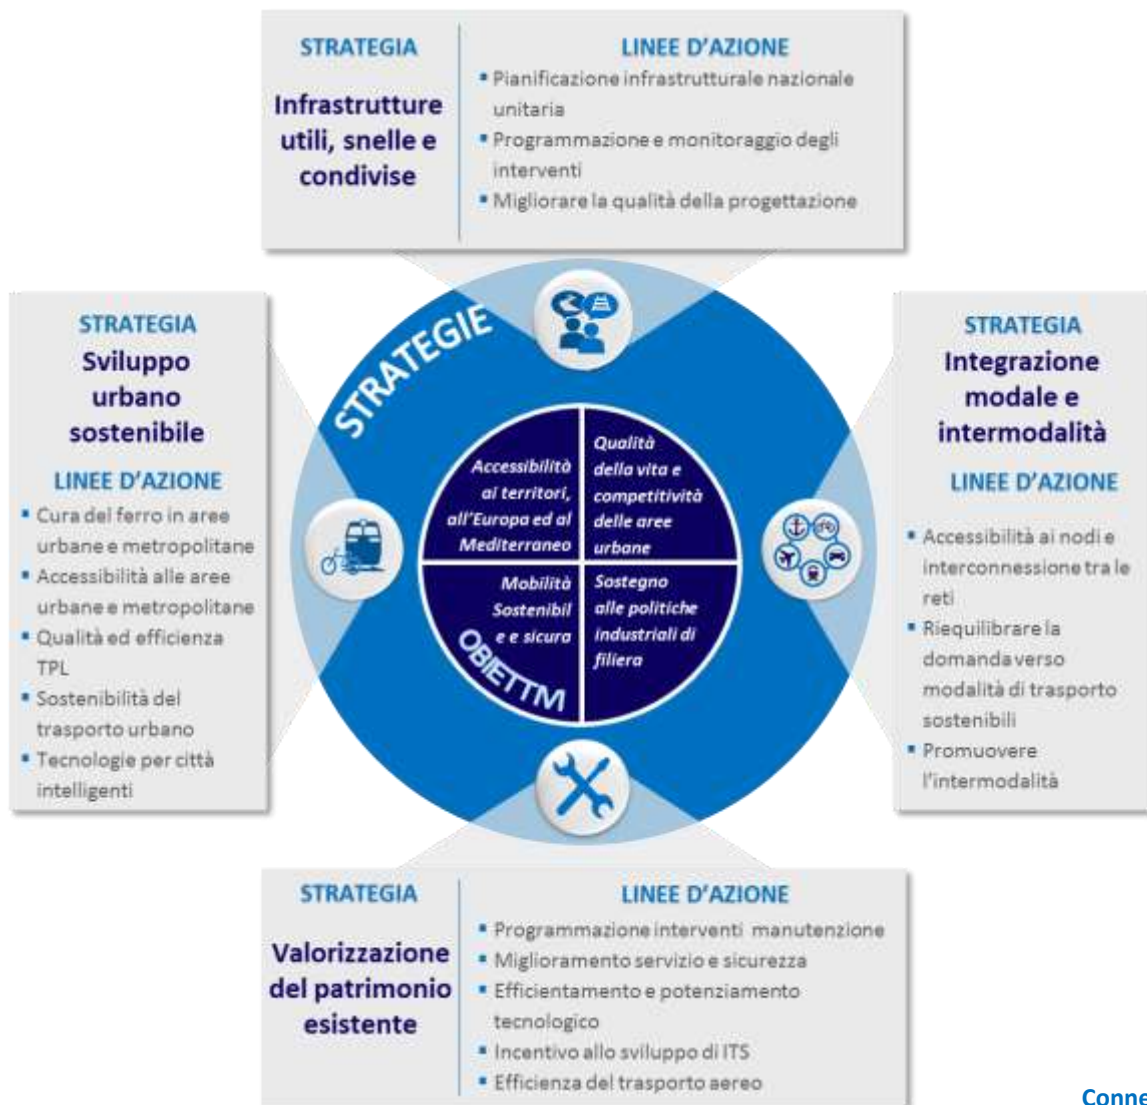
STRATEGIA

Infrastrutture utili, snelle e condivise

LINEE D'AZIONE

▪ Pianificazione infrastrutturale nazionale unitaria
▪ Programmazione e monitoraggio degli interventi
▪ Migliorare la qualità della progettazione

STRATEGIA
Sviluppo urbano sostenibile

LINEE D'AZIONE

▪ Cura del ferro in aree urbane e metropolitane
▪ Accessibilità alle aree urbane e metropolitane
▪ Qualità ed efficienza TPL
▪ Sostenibilità del trasporto urbano
▪ Tecnologie per città intelligenti

STRATEGIE

Accessibilità ai territori, all'Europa ed al Mediterraneo

Qualità della vita e competitività delle aree urbane

Mobilità Sostenibil e e sicura

Sostegno alle politiche industriali di filiera

OBIETTIVI

STRATEGIA
Integrazione modale e intermodalità

LINEE D'AZIONE

▪ Accessibilità ai nodi e interconnessione tra le reti
▪ Riequilibrare la domanda verso modalità di trasporto sostenibili
▪ Promuovere l'intermodalità

STRATEGIA

Valorizzazione del patrimonio esistente

LINEE D'AZIONE

▪ Programmazione interventi manutenzione
▪ Miglioramento servizio e sicurezza
▪ Efficientamento e potenziamento tecnologico
▪ Incentivo allo sviluppo di ITS
▪ Efficienza del trasporto aereo

Conne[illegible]